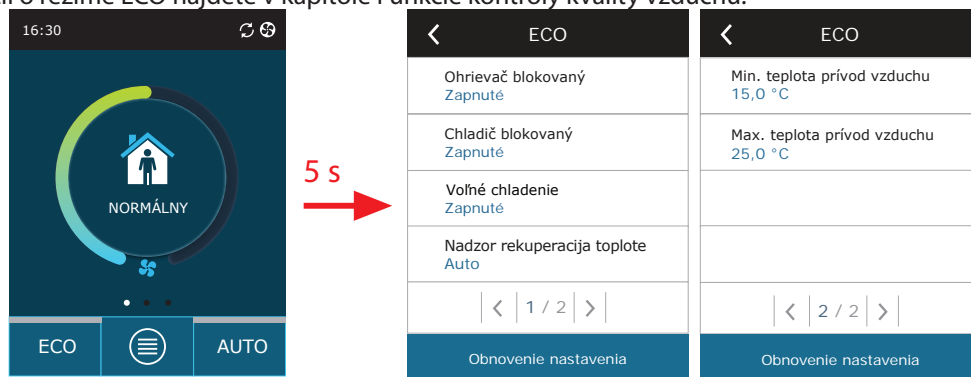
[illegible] o režime ECO nájdete v kapitole Funkcie kontroly kvality vzduchu.

16:30

NORMÁLNY

ECO

AUTO

5 s

ECO

Ohrievač blokovaný
Zapnuté

Chladič blokovaný
Zapnuté

Voľné chladenie
Zapnuté

Nadzor rekuperacija toplote
Auto

1 / 2

Obnovenie nastavenia

ECO

Min. teplota prívod vzduchu
15,0 °C

Max. teplota prívod vzduchu
25,0 °C

2 / 2

Obnovenie nastavenia